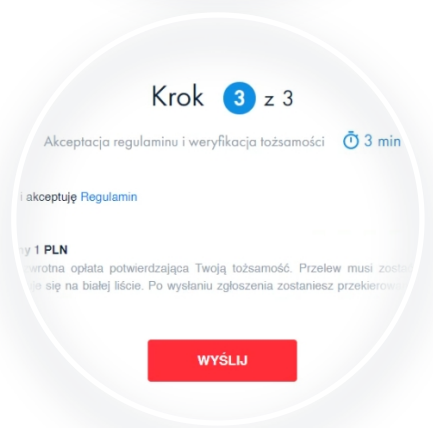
Krok 3 z 3

Akceptacja regulaminu i weryfikacja tożsamości 3 min

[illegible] akceptuję Regulamin

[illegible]y 1 PLN
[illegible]wrotna opłata potwierdzająca Twoją tożsamość. Przelew musi zosta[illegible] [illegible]je się na białej liście. Po wysłaniu zgłoszenia zostaniesz przekiero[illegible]

WYŚLIJ